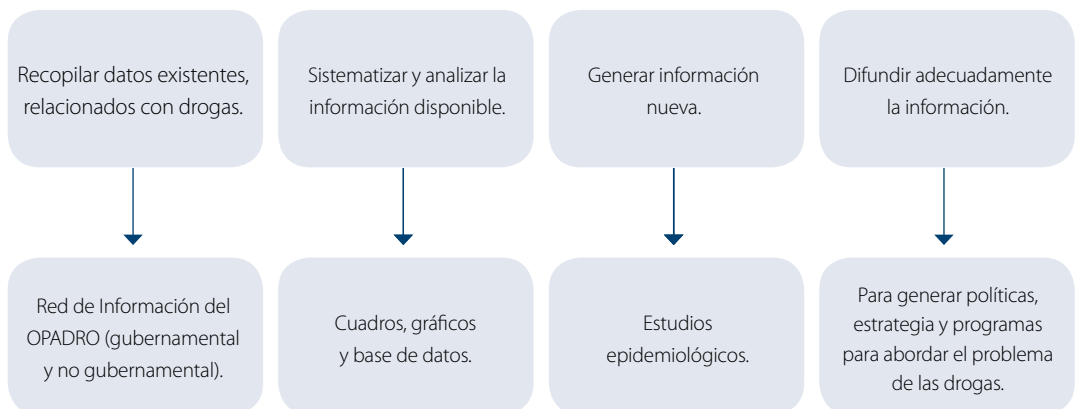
Recopilar datos existentes, relacionados con drogas.

Red de Información del OPADRO (gubernamental y no gubernamental).

Sistematizar y analizar la información disponible.

Cuadros, gráficos y base de datos.

Generar información nueva.

Estudios epidemiológicos.

Difundir adecuadamente la información.

Para generar políticas, estrategia y programas para abordar el problema de las drogas.